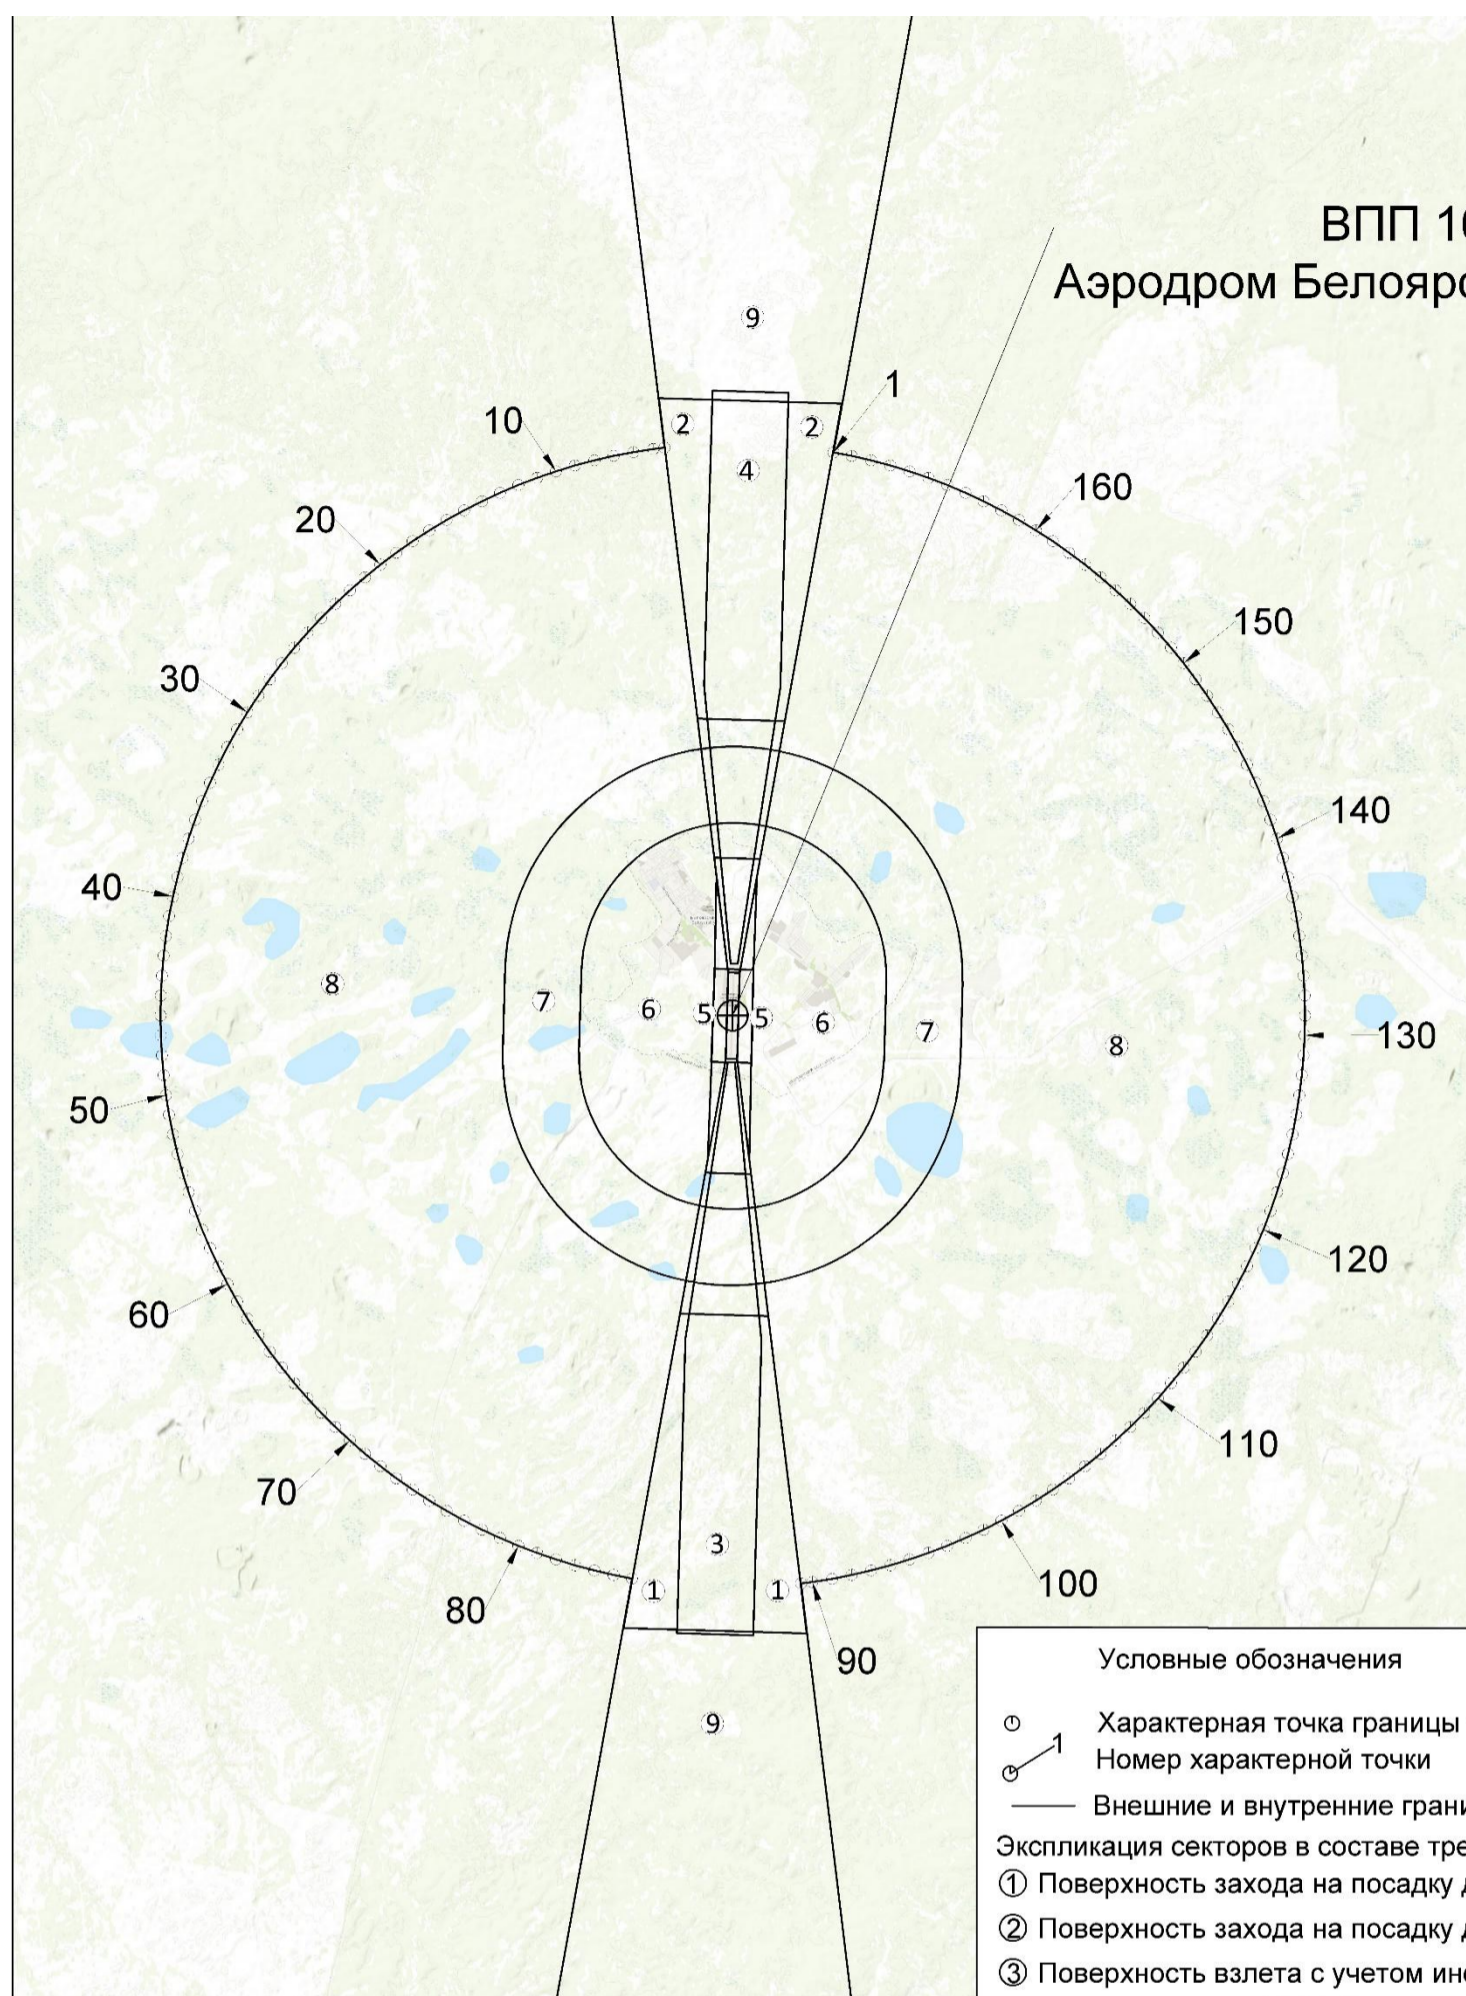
ВПП 1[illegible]
Аэродром Белояр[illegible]

9
1
10
2
2
4
160
20
150
30
140
40
8
7
6
5
5
6
7
8
130
50
120
60
110
70
3
100
80
1
1
90
9

Условные обозначения

Характерная точка границы
1
Номер характерной точки
Внешние и внутренние грани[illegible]
Экспликация секторов в составе тре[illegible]
① Поверхность захода на посадку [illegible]
② Поверхность захода на посадку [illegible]
③ Поверхность взлета с учетом ин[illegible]